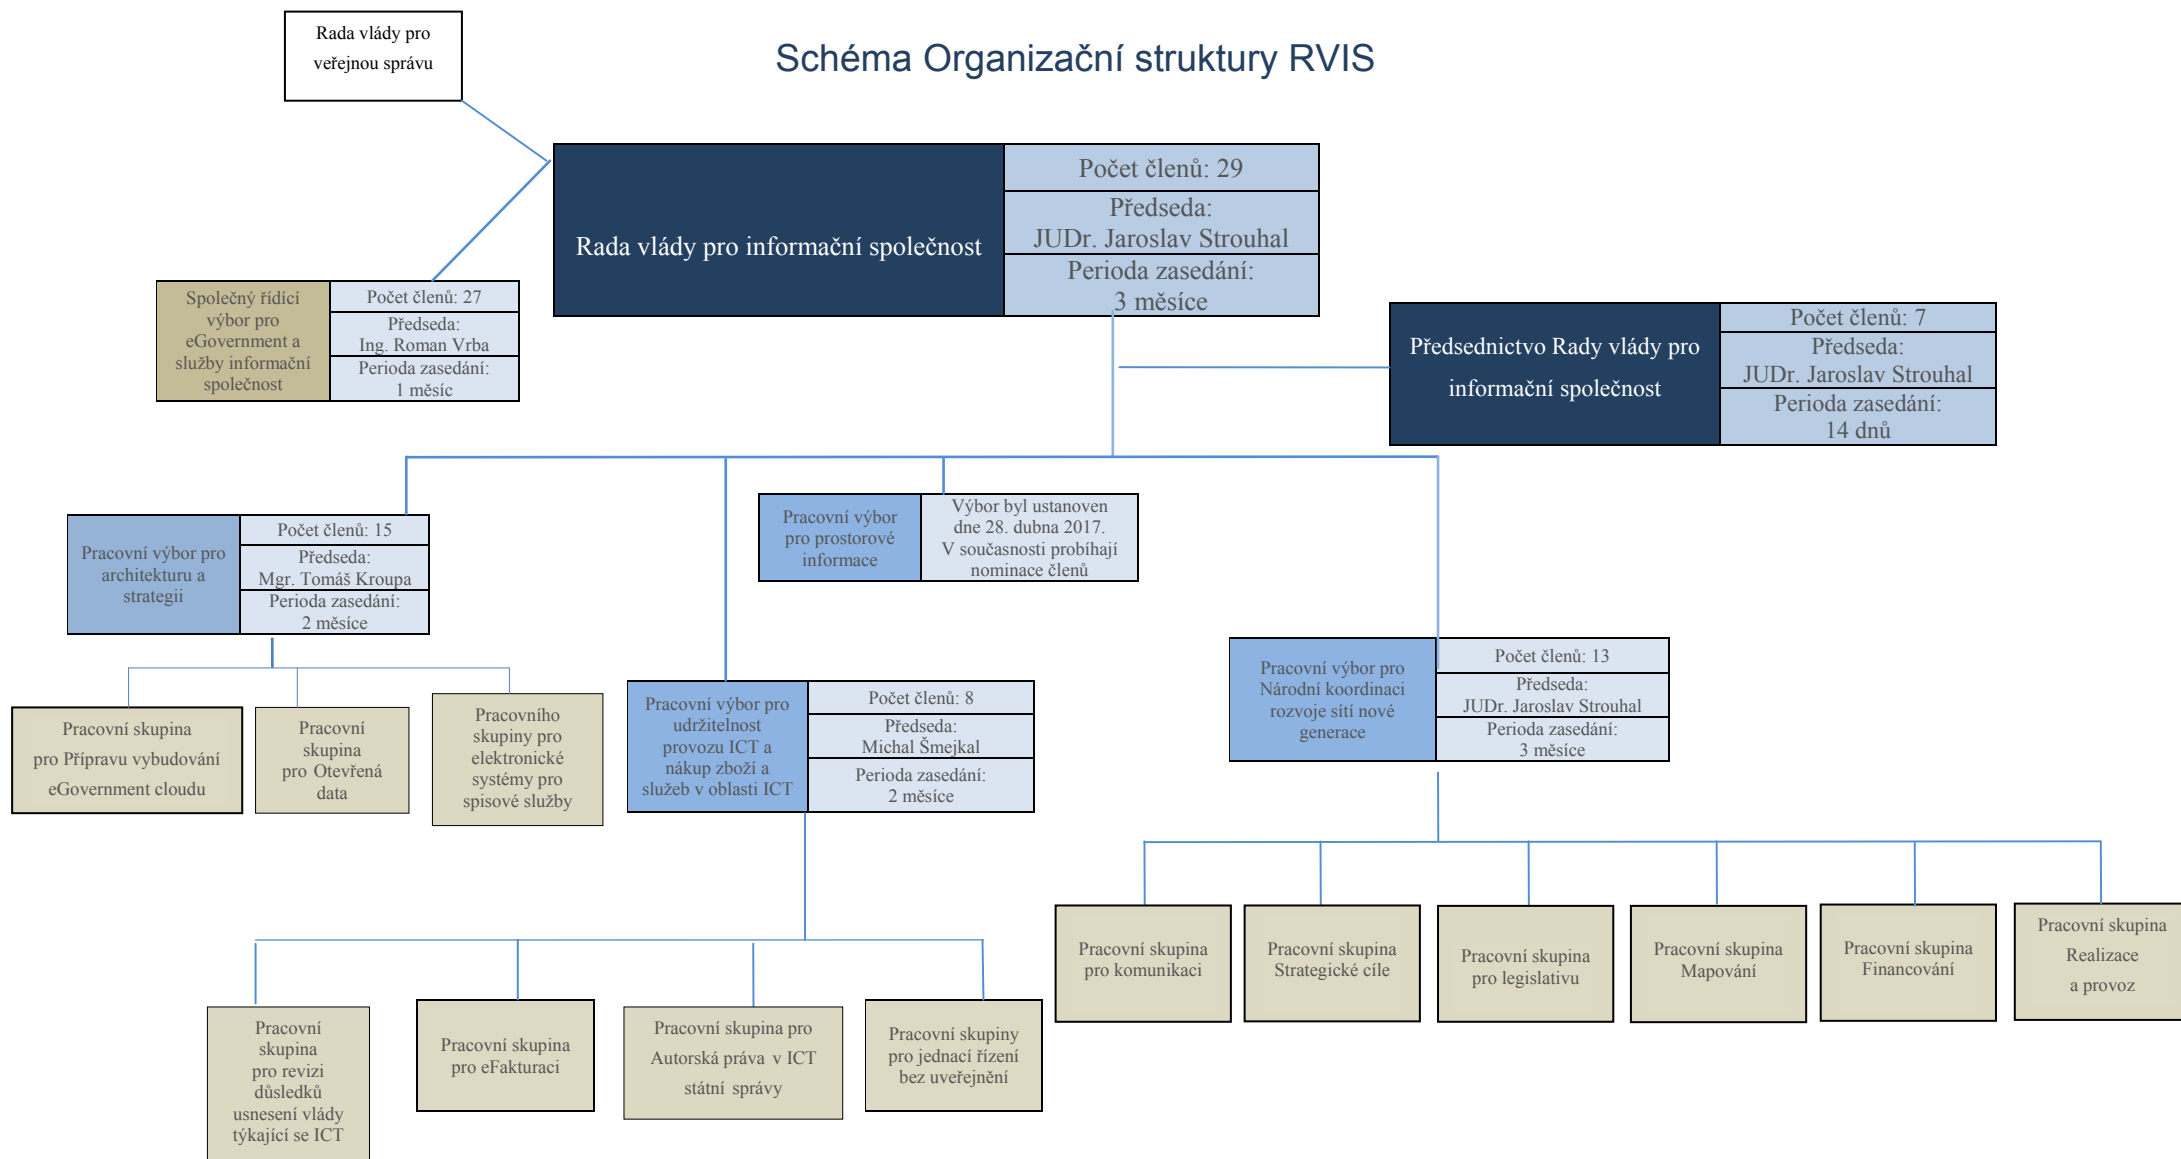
Rada vlády pro veřejnou správu

Schéma Organizační struktury RVIS

Rada vlády pro informační společnost

Počet členů: 29

Předseda: JUDr. Jaroslav Strouhal

Perioda zasedání: 3 měsíce

Společný řídící výbor pro eGovernment a služby informační společnost

Počet členů: 27

Předseda: Ing. Roman Vrba

Perioda zasedání: 1 měsíc

Předsednictvo Rady vlády pro informační společnost

Počet členů: 7

Předseda: JUDr. Jaroslav Strouhal

Perioda zasedání: 14 dnů

Pracovní výbor pro architekturu a strategii

Počet členů: 15

Předseda: Mgr. Tomáš Kroupa

Perioda zasedání: 2 měsíce

Pracovní výbor pro prostorové informace

Výbor byl ustanoven dne 28. dubna 2017. V současnosti probíhají nominace členů

Pracovní výbor pro Národní koordinaci rozvoje sítí nové generace

Počet členů: 13

Předseda: JUDr. Jaroslav Strouhal

Perioda zasedání: 3 měsíce

Pracovní skupina pro Přípravu vybudování eGovernment cloudu

Pracovní skupina pro Otevřená data

Pracovního skupiny pro elektronické systémy pro spisové služby

Pracovní výbor pro udržitelnost provozu ICT a nákup zboží a služeb v oblasti ICT

Počet členů: 8

Předseda: Michal Šmejkal

Perioda zasedání: 2 měsíce

Pracovní skupina pro komunikaci

Pracovní skupina Strategické cíle

Pracovní skupina pro legislativu

Pracovní skupina Mapování

Pracovní skupina Financování

Pracovní skupina Realizace a provoz

Pracovní skupina pro revizi důsledků usnesení vlády týkající se ICT

Pracovní skupina pro eFakturaci

Pracovní skupina pro Autorská práva v ICT státní správy

Pracovní skupiny pro jednací řízení bez uveřejnění